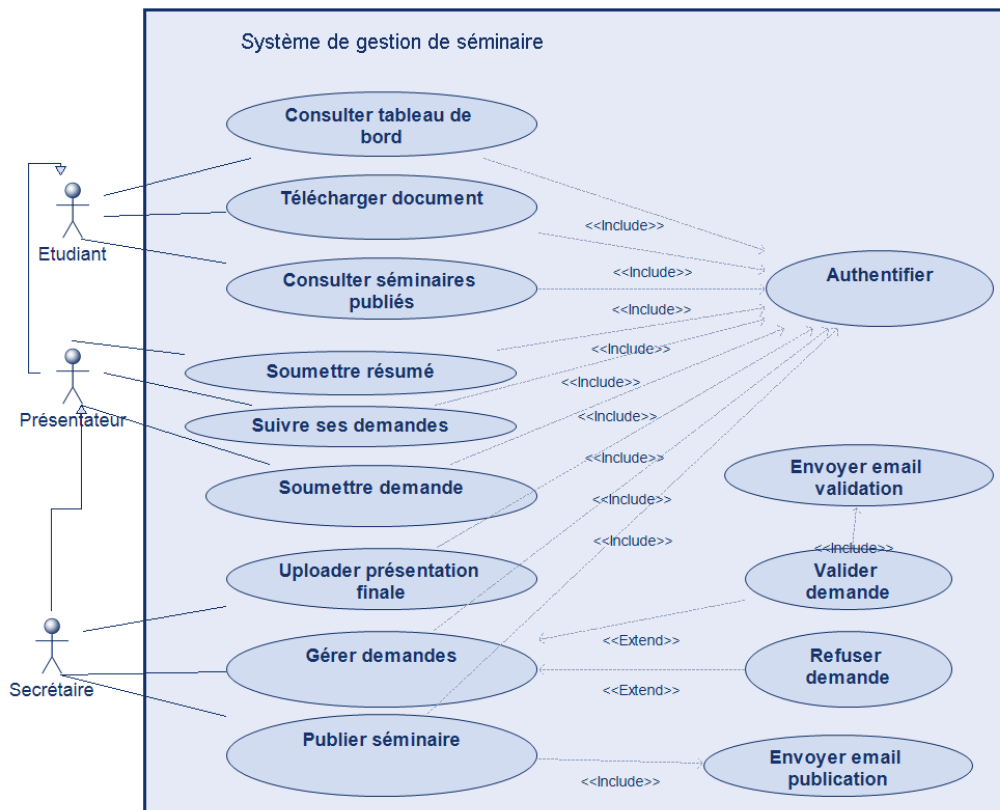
Système de gestion de séminaire

Etudiant

Présentateur

Secrétaire

Consulter tableau de bord

Télécharger document

Consulter séminaires publiés

Soumettre résumé

Suivre ses demandes

Soumettre demande

Uploader présentation finale

Gérer demandes

Publier séminaire

Authentifier

Envoyer email validation

Valider demande

Refuser demande

Envoyer email publication

<<Include>>

<<Include>>

<<Include>>

<<Include>>

<<Include>>

<<Include>>

<<Include>>

<<Include>>

<<Include>>

<<Include>>

<<Extend>>

<<Extend>>

<<Include>>